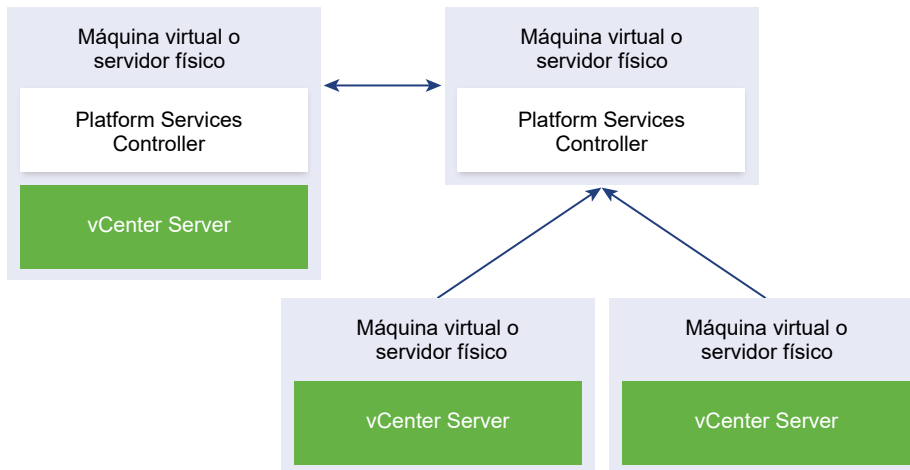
Máquina virtual o servidor físico

Platform Services Controller

vCenter Server

Máquina virtual o servidor físico

Platform Services Controller

Máquina virtual o servidor físico

vCenter Server

Máquina virtual o servidor físico

vCenter Server